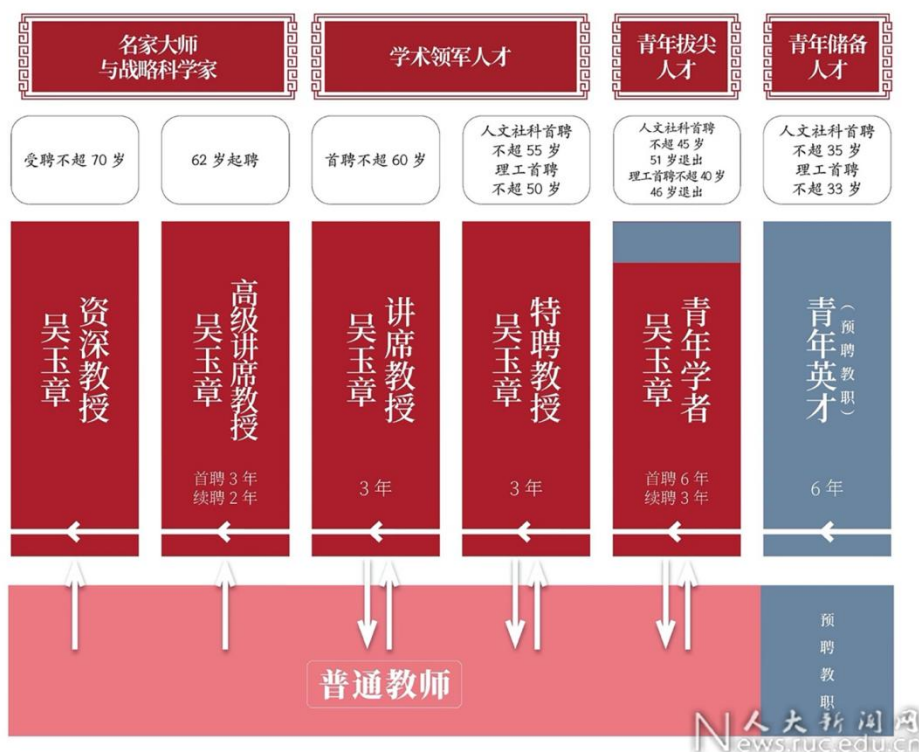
名家大师与战略科学家

学术领军人才

青年拔尖人才

青年储备人才

受聘不超 70 岁

62 岁起聘

首聘不超 60 岁

人文社科首聘不超 55 岁
理工首聘不超 50 岁

人文社科首聘不超 45 岁
51 岁退出
理工首聘不超 40 岁
46 岁退出

人文社科首聘不超 35 岁
理工首聘不超 33 岁

吴玉章资深教授

吴玉章高级讲席教授

首聘 3 年
续聘 2 年

吴玉章讲席教授

3 年

吴玉章特聘教授

3 年

吴玉章青年学者

首聘 6 年
续聘 3 年

青年英才（预聘教职）

6 年

普通教师

预聘教职

人大新闻网
news.ruc.edu.c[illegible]